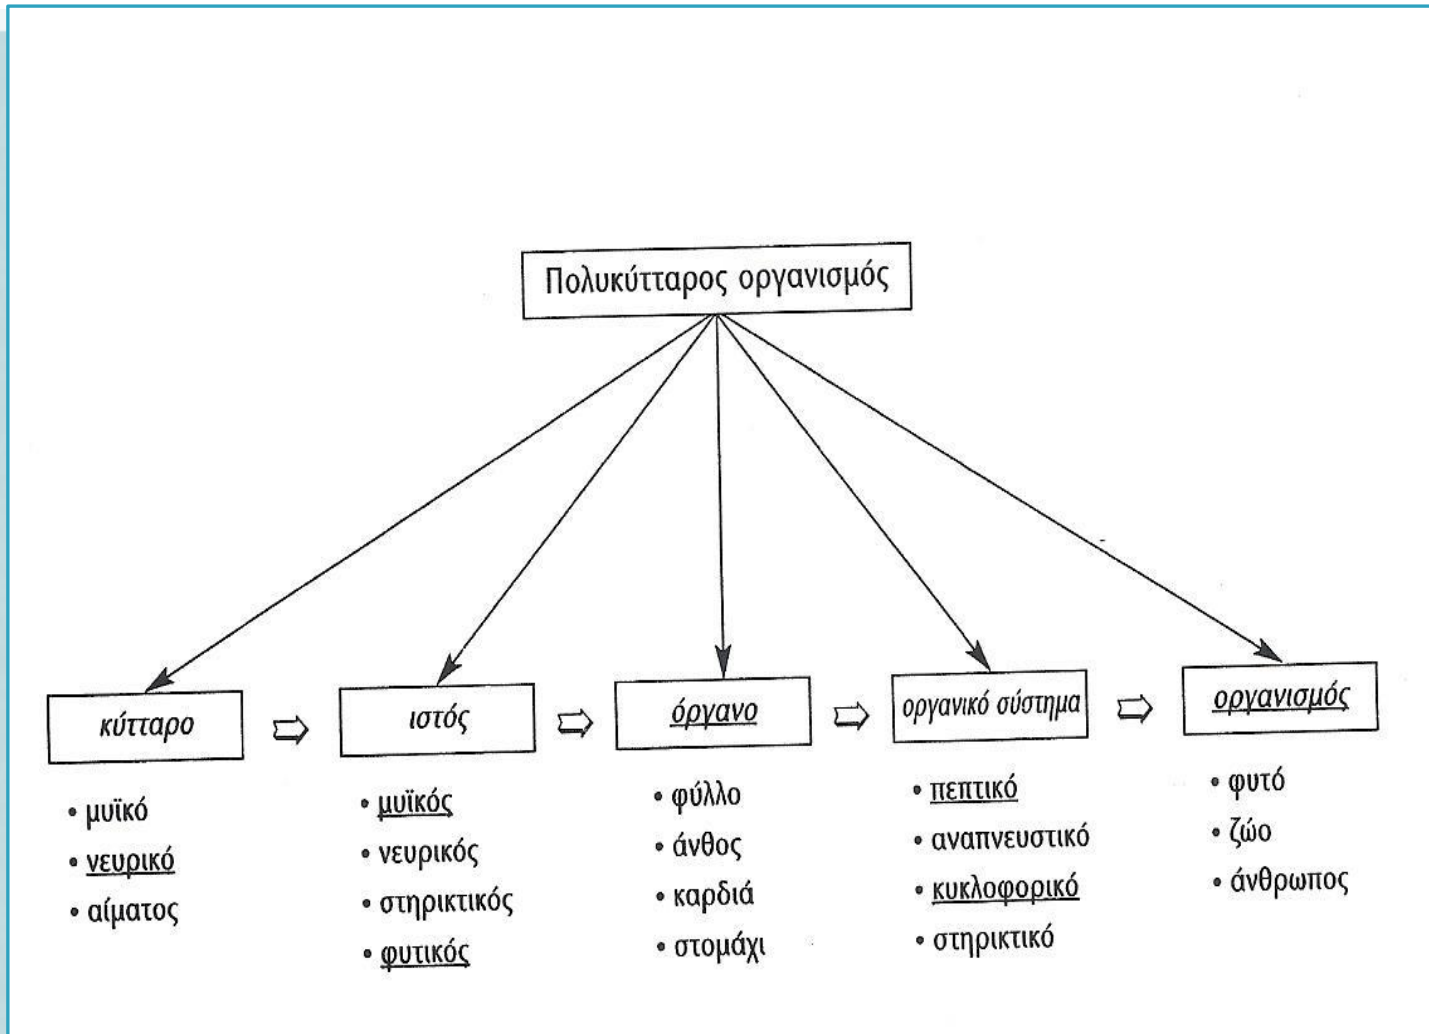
Πολυκύτταρος οργανισμός

κύτταρο ⇨ ιστός ⇨ όργανο ⇨ οργανικό σύστημα ⇨ οργανισμός

• μυϊκό
• νευρικό
• αίματος

• μυϊκός
• νευρικός
• στηρικτικός
• φυτικός

• φύλλο
• άνθος
• καρδιά
• στομάχι

• πεπτικό
• αναπνευστικό
• κυκλοφορικό
• στηρικτικό

• φυτό
• ζώο
• άνθρωπος